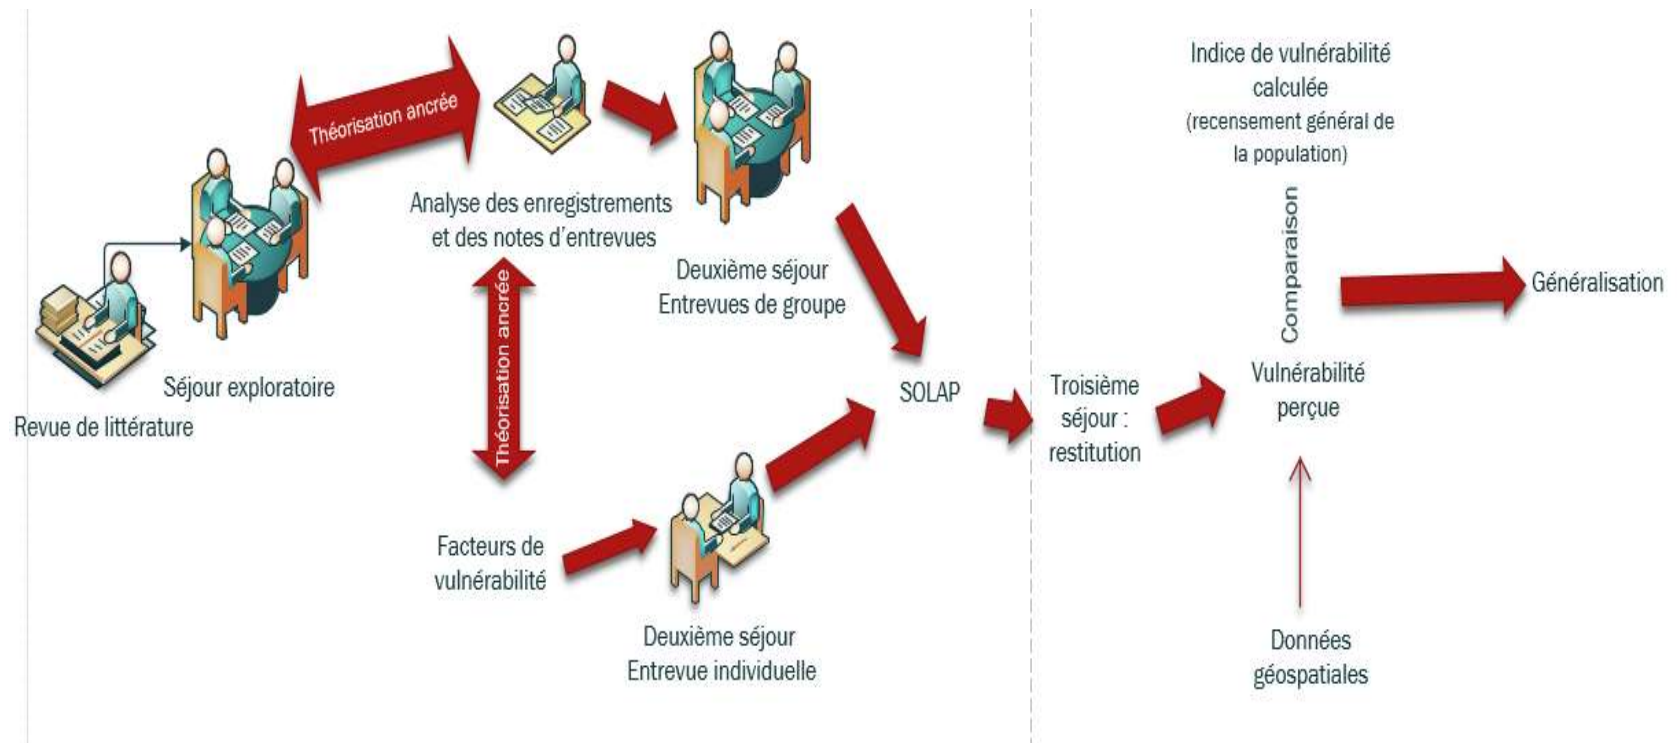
Théorisation ancrée

Analyse des enregistrements et des notes d'entrevues

Deuxième séjour
Entrevues de groupe

Séjour exploratoire

Revue de littérature

Théorisation ancrée

SOLAP

Facteurs de vulnérabilité

Deuxième séjour
Entrevue individuelle

Indice de vulnérabilité calculée
(recensement général de la population)

Comparaison

Généralisation

Troisième séjour : restitution

Vulnérabilité perçue

Données géospatiales